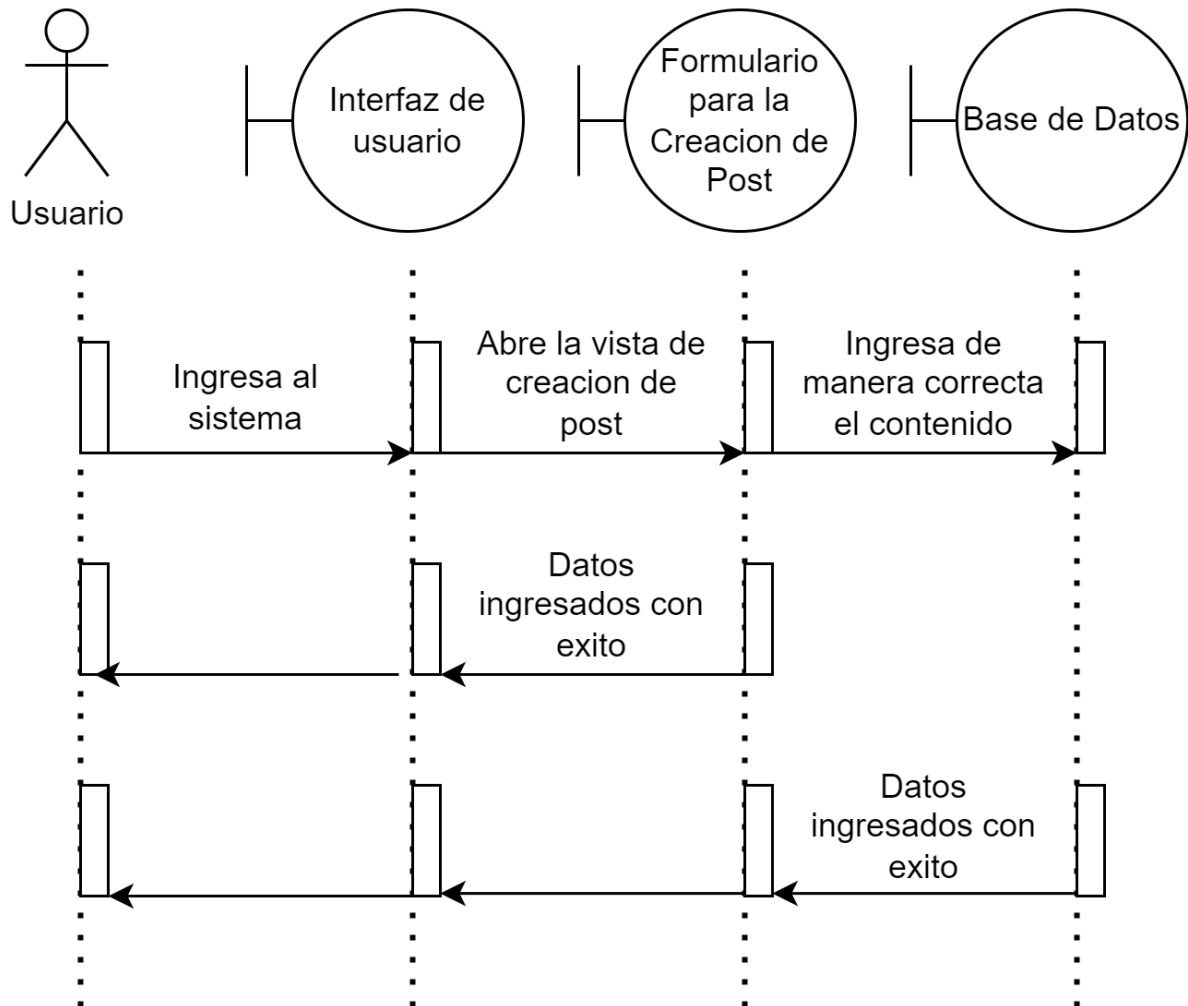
Usuario

Interfaz de usuario

Formulario para la Creacion de Post

Base de Datos

Ingresa al sistema

Abre la vista de creacion de post

Ingresa de manera correcta el contenido

Datos ingresados con exito

Datos ingresados con exito